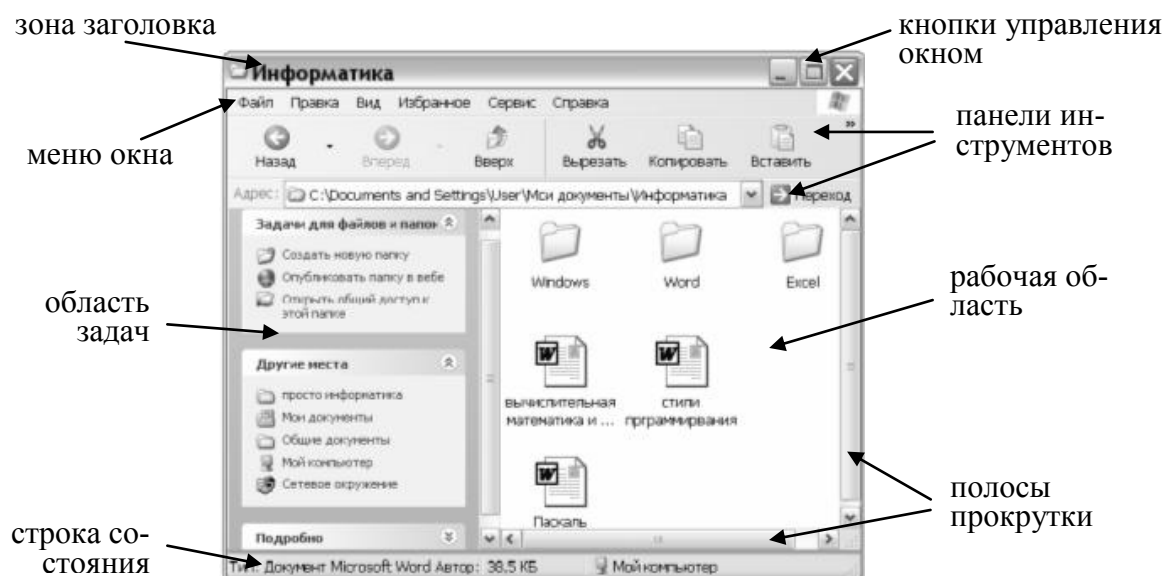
зона заголовка

кнопки управления окном

Информатика

Файл Правка Вид Избранное Сервис Справка

меню окна

панели инструментов

Назад Вперед Вверх Вырезать Копировать Вставить

Адрес: C:\Documents and Settings\User\Мои документы\Информатика Переход

Задачи для файлов и папок

Создать новую папку

Опубликовать папку в вебе

Открыть общий доступ к этой папке

область задач

Другие места

просто информатика

Мои документы

Общие документы

Мой компьютер

Сетевое окружение

Подробно

Windows Word Excel

рабочая область

вычислительная математика и ... стили прграммирвания

Паскаль

полосы прокрутки

строка состояния

Тип: Документ Microsoft Word Автор: 38,5 КБ Мой компьютер